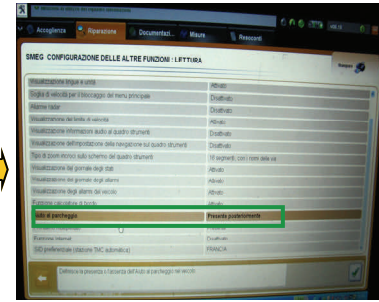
Accoglienza | Riparazione | Documentazi... | Misure | Resoconti

SMEG CONFIGURAZIONE DELLE ALTRE FUNZIONI : LETTURA

| | |
|---|---|
| Visualizzazione lingua e unità | Attivato |
| Soglia di velocità per il bloccaggio del menu principale | Disattivato |
| Allarme radar | Disattivato |
| Visualizzazione del limite di velocità | Attivato |
| Visualizzazione informazioni audio al quadro strumenti | Disattivato |
| Visualizzazione dell'impostazione della navigazione sul quadro strumenti | Disattivato |
| Tipo di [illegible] schermo del quadro strumenti | 16 segmenti, con i nomi delle vie |
| Visualizzazione del giornale degli stati | Attivato |
| Visualizzazione del giornale degli allarmi | Attivato |
| Visualizzazione degli allarmi del veicolo | Attivato |
| Funzione calcolatore di bordo | Attivato |
| Aiuto al parcheggio | Presente posteriormente |
| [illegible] | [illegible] |
| Funzione Internet | Disattivato |
| SID preferenziale (stazione TMC automatica) | FRANCIA |

Definisce la presenza o l'assenza dell'Aiuto al parcheggio sul veicolo.